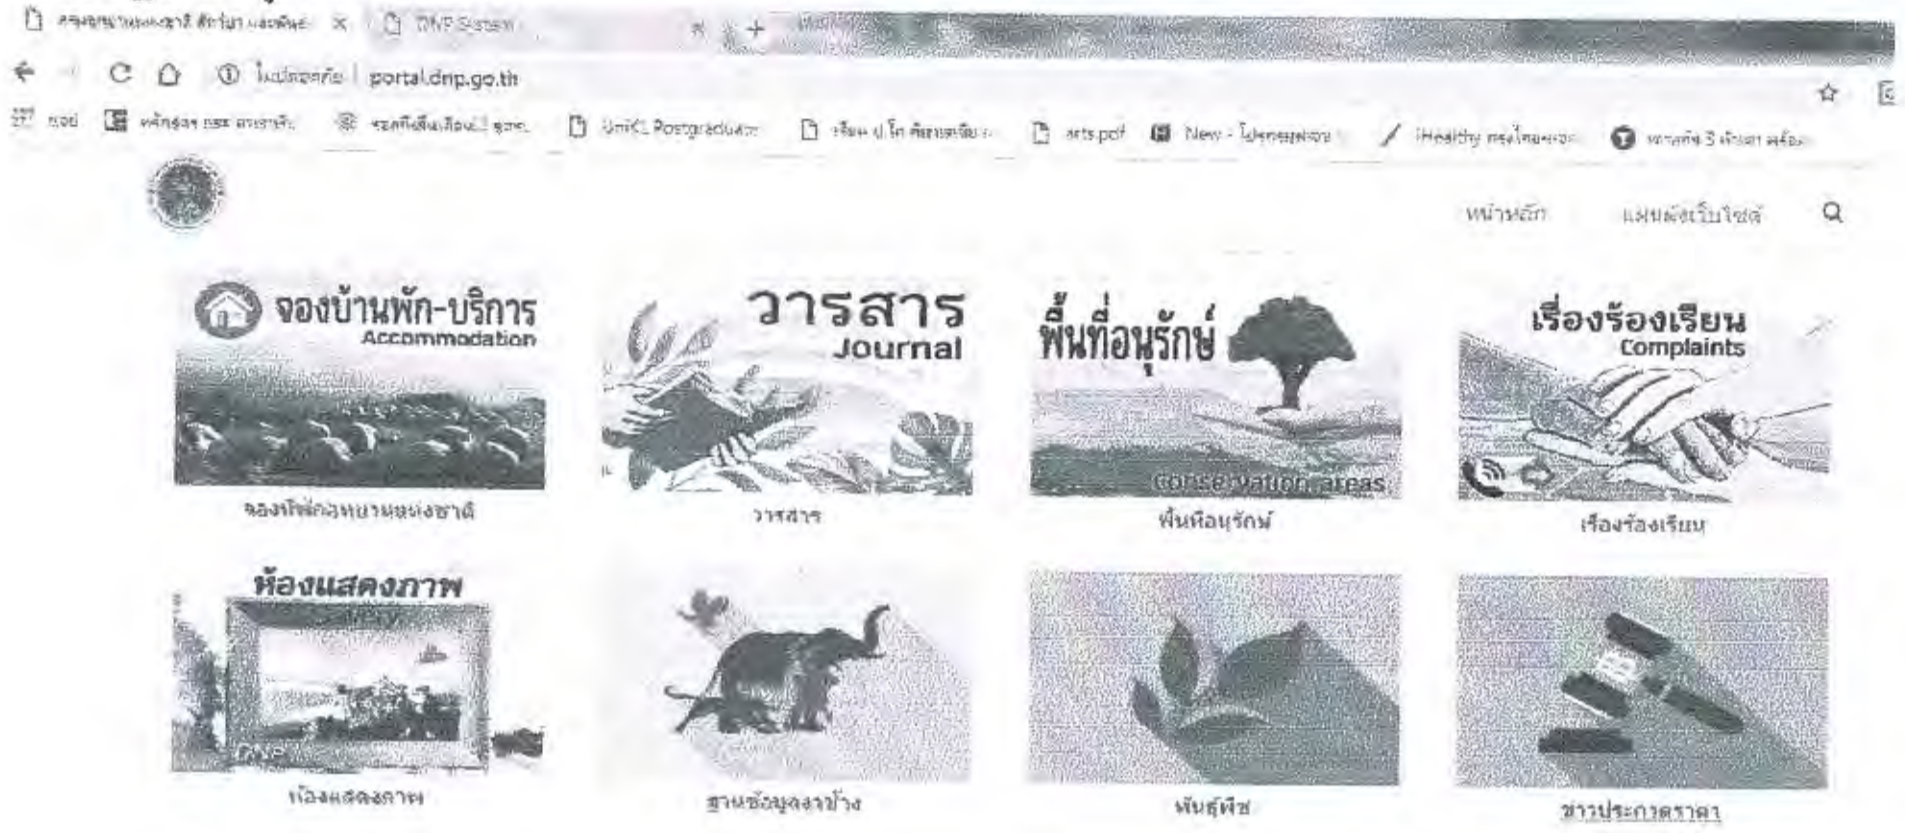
กรมอุทยานแห่งชาติ สัตว์ป่า และพันธุ์ × DNP System

ไม่ปลอดภัย | portal.dnp.go.th

แอป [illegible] UniKL Postgraduate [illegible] arts.pdf New - โปรแกรม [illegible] iHealthy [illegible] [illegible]

หน้าหลัก แผนผังเว็บไซต์

จองบ้านพัก-บริการ Accommodation

จองที่พักอุทยานแห่งชาติ

วารสาร Journal

วารสาร

พื้นที่อนุรักษ์

Conservation areas

พื้นที่อนุรักษ์

เรื่องร้องเรียน Complaints

เรื่องร้องเรียน

ห้องแสดงภาพ

DNP

ห้องแสดงภาพ

ฐานข้อมูลช้างป่า

พันธุ์พืช

ข่าวประกวดราคา